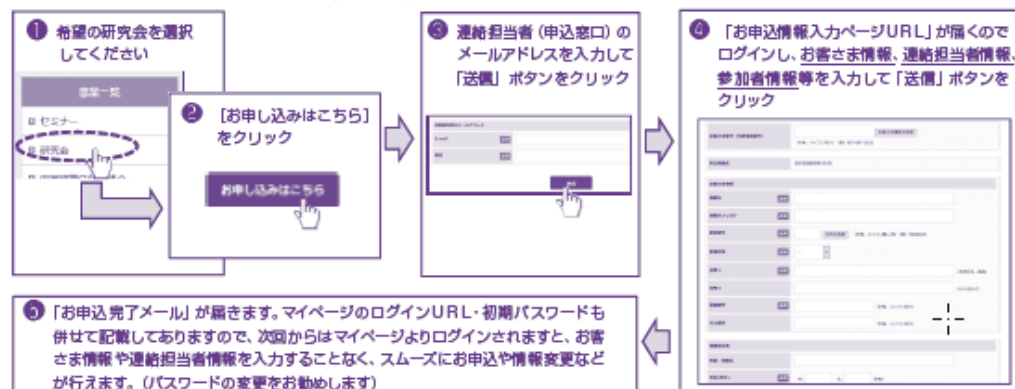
❶ 希望の研究会を選択してください

事業一覧

セミナー

研究会

❷ ［お申し込みはこちら］をクリック

お申し込みはこちら

❸ 連絡担当者（申込窓口）のメールアドレスを入力して「送信」ボタンをクリック

❹ 「お申込情報入力ページURL」が届くのでログインし、お客さま情報、連絡担当者情報、参加者情報等を入力して「送信」ボタンをクリック

❺ 「お申込完了メール」が届きます。マイページのログインURL・初期パスワードも併せて記載してありますので、次回からはマイページよりログインされますと、お客さま情報や連絡担当者情報を入力することなく、スムーズにお申込や情報変更などが行えます。（パスワードの変更をお勧めします）